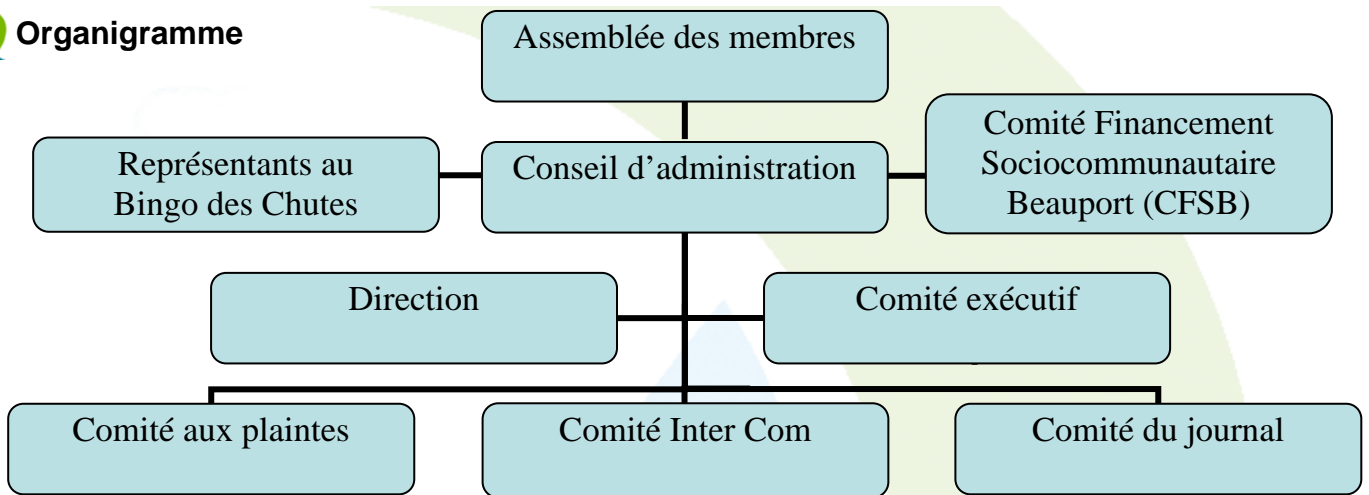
Organigramme

Assemblée des membres

Représentants au Bingo des Chutes

Conseil d'administration

Comité Financement Sociocommunautaire Beauport (CFSB)

Direction

Comité exécutif

Comité aux plaintes

Comité Inter Com

Comité du journal